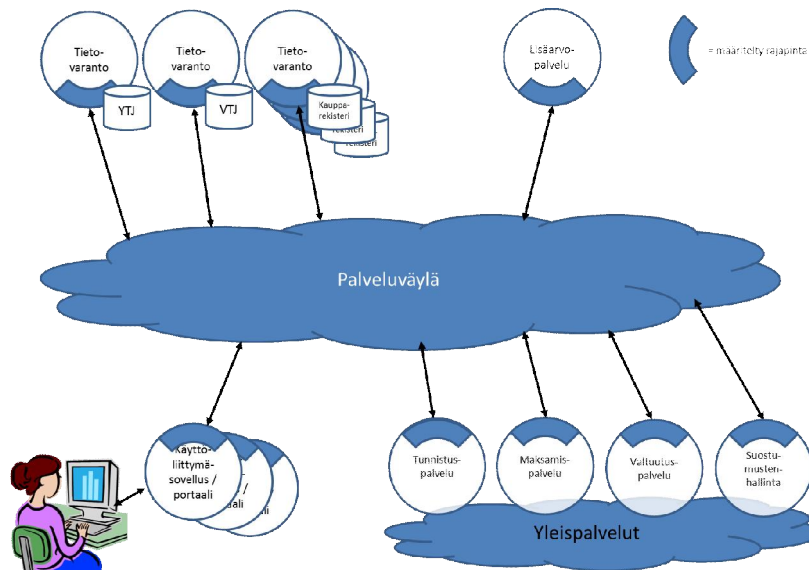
Tieto-varanto

YTJ

Tieto-varanto

VTJ

Tieto-varanto

Kauppa-rekisteri

rekisteri

rekisteri

Lisäarvo-palvelu

= määritelty rajapinta

Palveluväylä

Käyttö-liittymä-sovellus / portaali

/

aali

li

Tunnistus-palvelu

Maksamis-palvelu

Valtuutus-palvelu

Suostu-musten-hallinta

Yleispalvelut